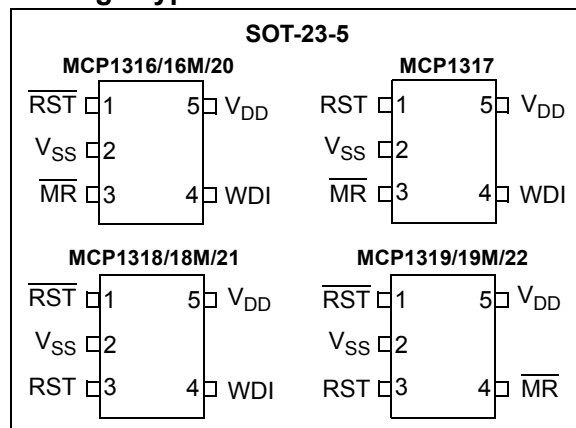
SOT-23-5

MCP1316/16M/20
$\overline{RST}$ 1
$V_{SS}$ 2
$\overline{MR}$ 3
5 $V_{DD}$
4 WDI

MCP1317
RST 1
$V_{SS}$ 2
$\overline{MR}$ 3
5 $V_{DD}$
4 WDI

MCP1318/18M/21
$\overline{RST}$ 1
$V_{SS}$ 2
RST 3
5 $V_{DD}$
4 WDI

MCP1319/19M/22
$\overline{RST}$ 1
$V_{SS}$ 2
RST 3
5 $V_{DD}$
4 $\overline{MR}$